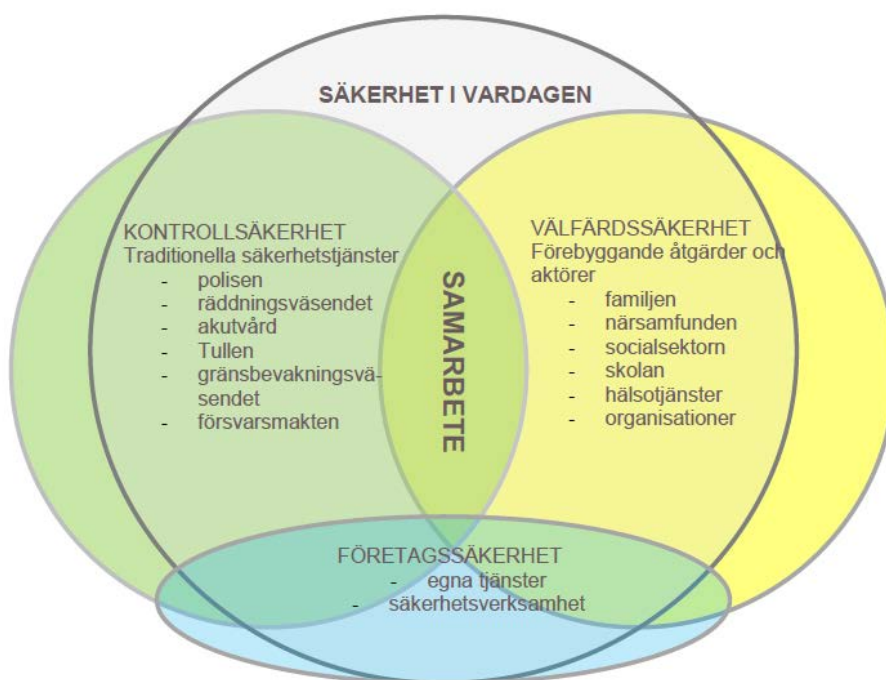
SÄKERHET I VARDAGEN

KONTROLLSÄKERHET
Traditionella säkerhetstjänster
- polisen
- räddningsväsendet
- akutvård
- Tullen
- gränsbevakningsväsendet
- försvarsmakten

SAMARBETE

VÄLFÄRDSSÄKERHET
Förebyggande åtgärder och aktörer
- familjen
- närsamfunden
- socialsektorn
- skolan
- hälsotjänster
- organisationer

FÖRETAGSSÄKERHET
- egna tjänster
- säkerhetsverksamhet